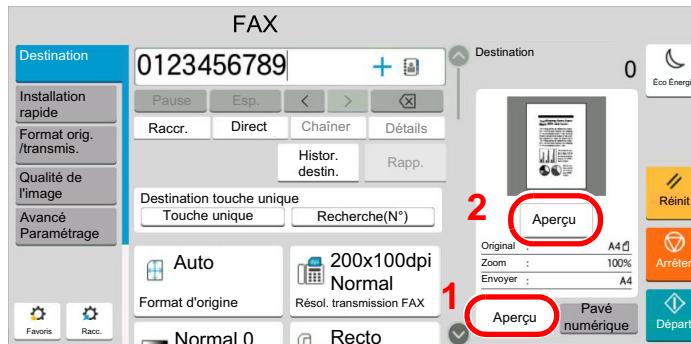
FAX

Destination

Installation rapide

Format orig. /transmis.

Qualité de l'image

Avancé Paramétrage

Favoris

Racc.

0123456789

Pause

Esp.

Raccr.

Direct

Chaîner

Détails

Histor. destin.

Rapp.

Destination touche unique

Touche unique

Recherche(N°)

Auto

Format d'origine

200x100dpi Normal

Résol. transmission FAX

Normal 0

Recto

Destination

0

Éco Énergi

2

Aperçu

Original : A4

Zoom : 100%

Envoyer : A4

1

Aperçu

Pavé numérique

Réinit

Arrêter

Départ